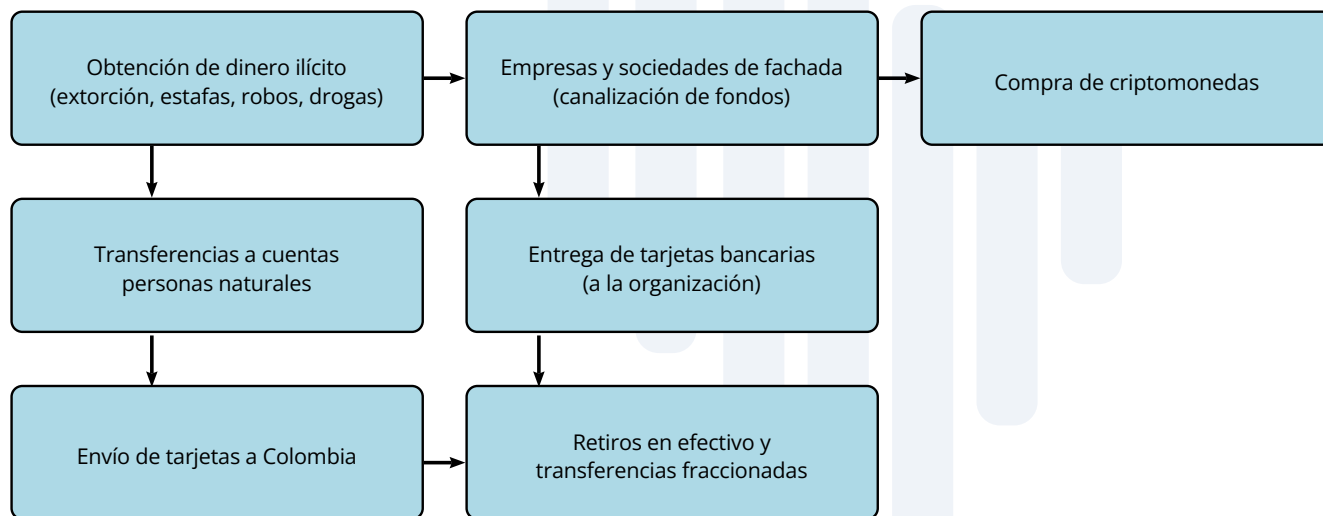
Obtención de dinero ilícito (extorción, estafas, robos, drogas)

Empresas y sociedades de fachada (canalización de fondos)

Compra de criptomonedas

Transferencias a cuentas personas naturales

Entrega de tarjetas bancarias (a la organización)

Envío de tarjetas a Colombia

Retiros en efectivo y transferencias fraccionadas